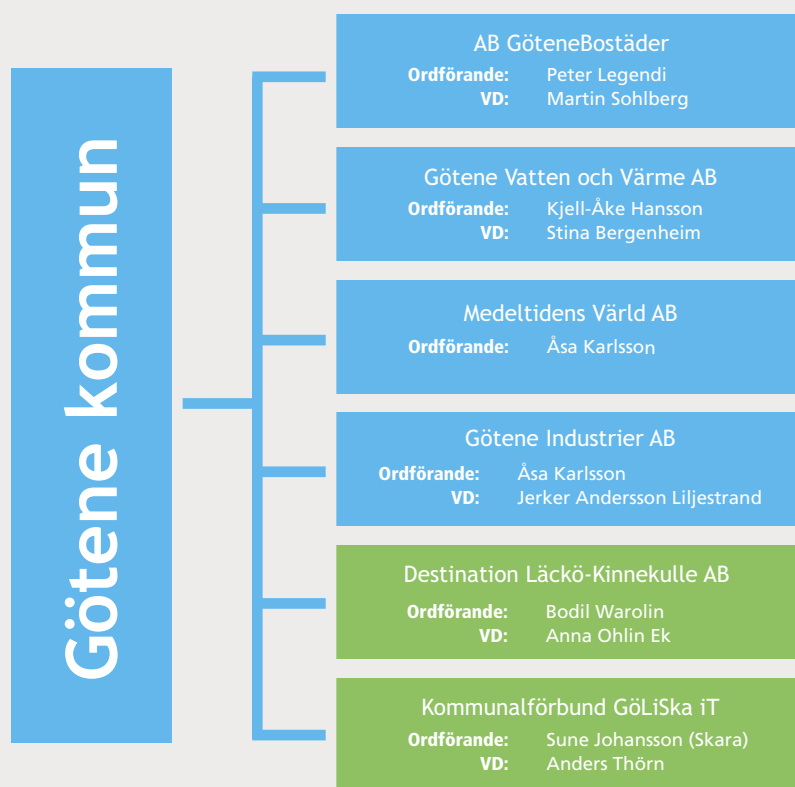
Götene kommun

AB GöteneBostäder
Ordförande: Peter Legendi
VD: Martin Sohlberg

Götene Vatten och Värme AB
Ordförande: Kjell-Åke Hansson
VD: Stina Bergenheim

Medeltidens Värld AB
Ordförande: Åsa Karlsson

Götene Industrier AB
Ordförande: Åsa Karlsson
VD: Jerker Andersson Liljestrand

Destination Läckö-Kinnekulle AB
Ordförande: Bodil Warolin
VD: Anna Ohlin Ek

Kommunalförbund GöLiSka iT
Ordförande: Sune Johansson (Skara)
VD: Anders Thörn